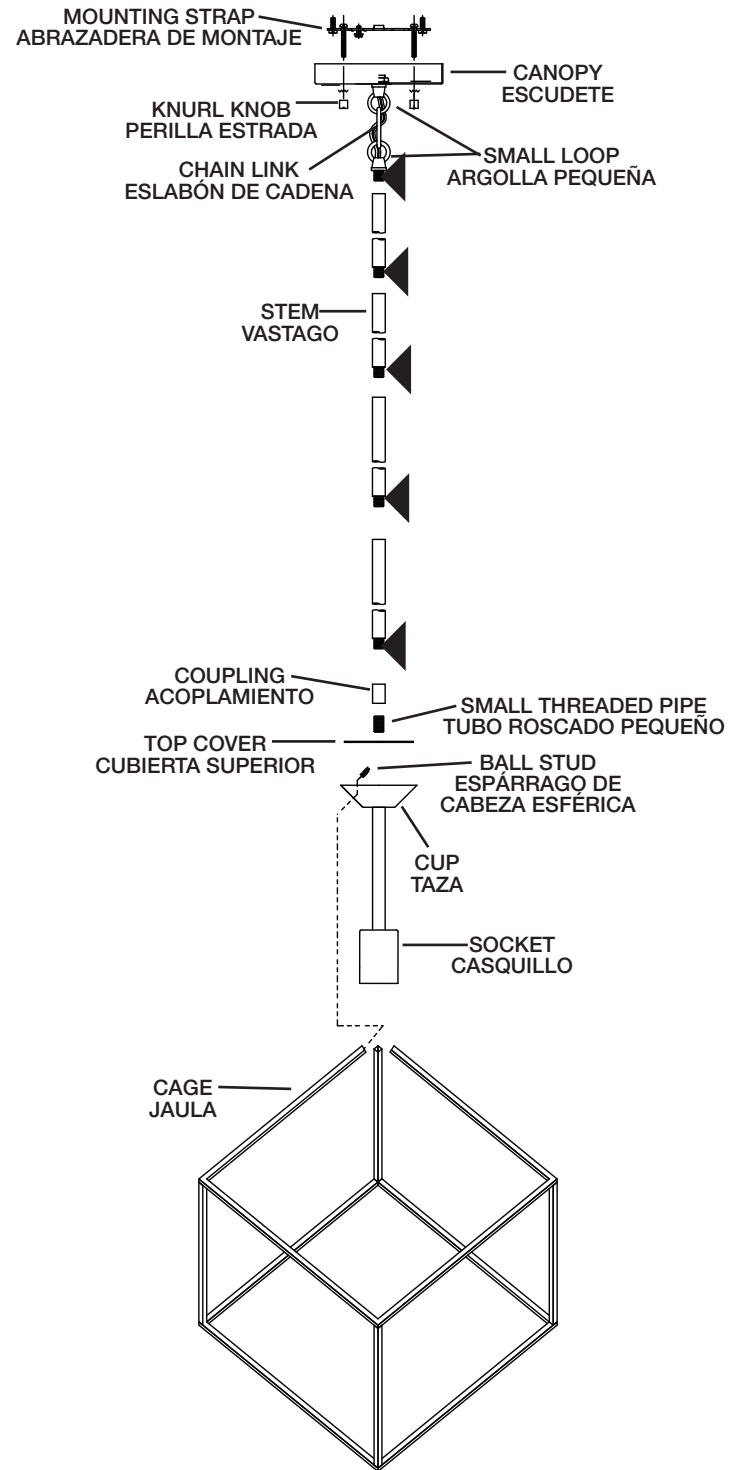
MOUNTING STRAP
ABRAZADERA DE MONTAJE

CANOPY
ESCUDETE

KNURL KNOB
PERILLA ESTRADA

CHAIN LINK
ESLABÓN DE CADENA

SMALL LOOP
ARGOLLA PEQUEÑA

STEM
VASTAGO

COUPLING
ACOPLAMIENTO

SMALL THREADED PIPE
TUBO ROSCADO PEQUEÑO

TOP COVER
CUBIERTA SUPERIOR

BALL STUD
ESPÁRRAGO DE CABEZA ESFÉRICA

CUP
TAZA

SOCKET
CASQUILLO

CAGE
JAULA